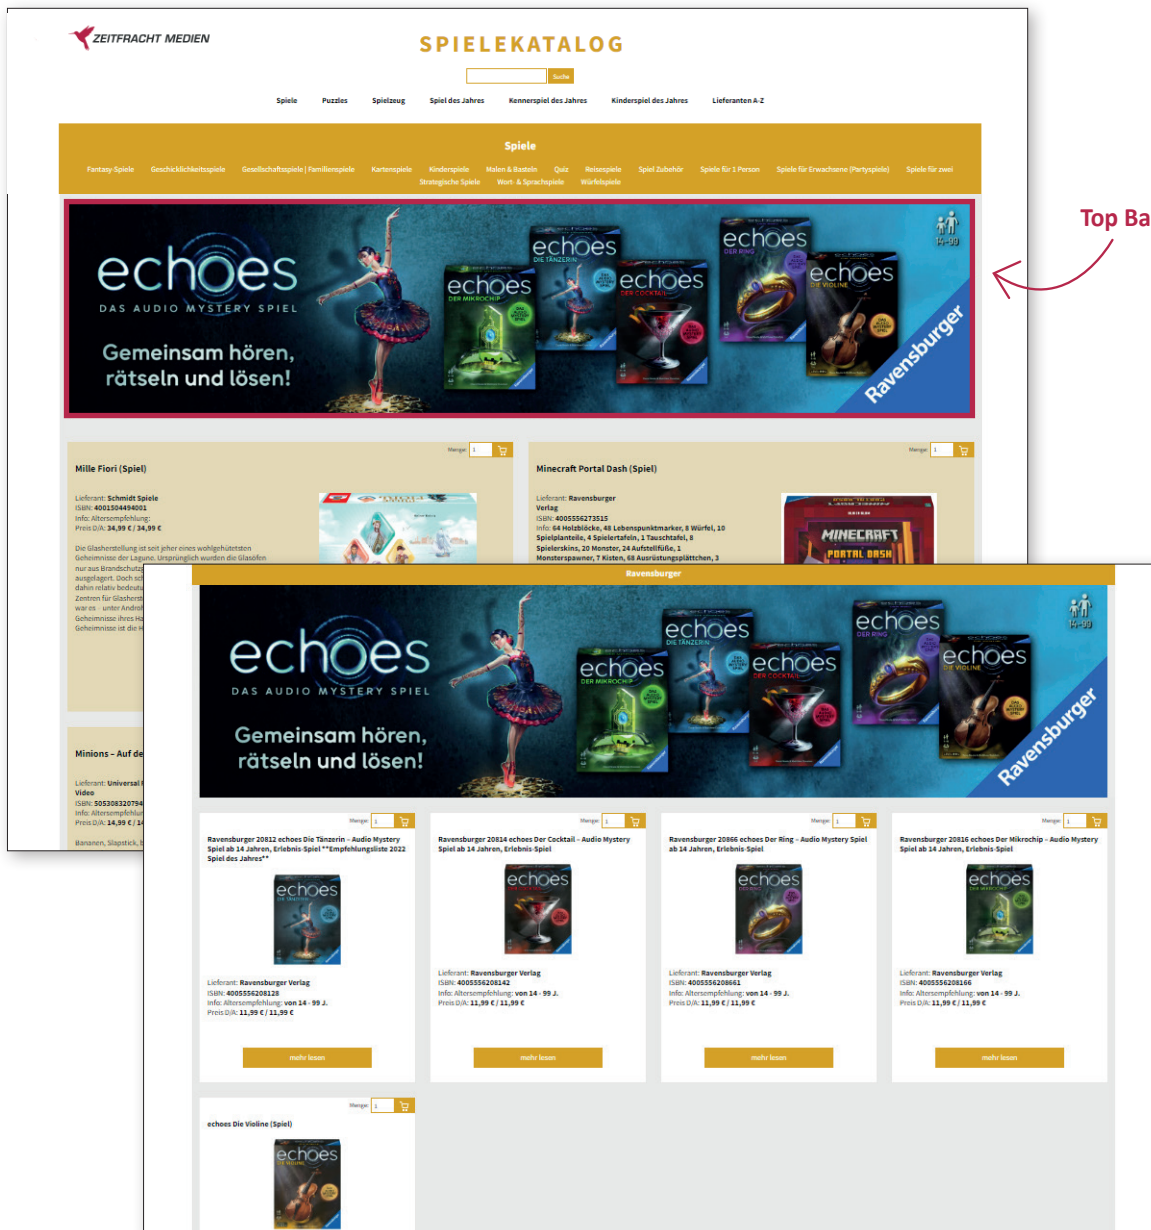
ZEITFRACHT MEDIEN

SPIELEKATALOG

Suche

Spiele Puzzles Spielzeug Spiel des Jahres Kennerspiel des Jahres Kinderspiel des Jahres Lieferanten A-Z

Spiele

Fantasy-Spiele Geschicklichkeitsspiele Gesellschaftsspiele | Familienspiele Kartenspiele Kinderspiele Malen & Basteln Quiz Reisespiele Spiel Zubehör Spiele für 1 Person Spiele für Erwachsene (Partyspiele) Spiele für zwei Strategische Spiele Wort- & Sprachspiele Würfelspiele

Top Ba

echoes
DAS AUDIO MYSTERY SPIEL
Gemeinsam hören, rätseln und lösen!
echoes DER MIKROCHIP
echoes DIE TÄNZERIN
echoes DER COCKTAIL
echoes DER RING
echoes DIE VIOLINE
14-99
Ravensburger

Menge 1

Mille Fiori (Spiel)

Lieferant: Schmidt Spiele
ISBN: 4001504494001
Info: Altersempfehlung:
Preis D/A: 34,99 € / 34,99 €

Die Glasherstellung ist seit jeher eines wohlgehütetsten Geheimnisse der Lagune. Ursprünglich wurden die Glasöfen nur aus Brandschutz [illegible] ausgelagert. Doch sch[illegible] dahin relativ bedeut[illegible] Zentren für Glasherst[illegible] war es - unter Andro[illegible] Geheimnisse ihres Ha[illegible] Geheimnisse ist die H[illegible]

Menge 1

Minecraft Portal Dash (Spiel)

Lieferant: Ravensburger Verlag
ISBN: 4005556273515
Info: 64 Holzblöcke, 48 Lebenspunktmarker, 8 Würfel, 10 Spielplanteile, 4 Spielertafeln, 1 Tauschtafel, 8 Spielerskins, 20 Monster, 24 Aufstellfüße, 1 Monsterspawner, 7 Kisten, 68 Ausrüstungsplättchen, 3

MINECRAFT PORTAL DASH

Minions - Auf de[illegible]

Lieferant: Universal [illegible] Video
ISBN: 505308320794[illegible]
Info: Altersempfehlu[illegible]
Preis D/A: 14,99 € / 1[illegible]

Bananen, Slapstick, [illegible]

Ravensburger

echoes
DAS AUDIO MYSTERY SPIEL
Gemeinsam hören, rätseln und lösen!
echoes DER MIKROCHIP
echoes DIE TÄNZERIN
echoes DER COCKTAIL
echoes DER RING
echoes DIE VIOLINE
14-99
Ravensburger

Menge 1

Ravensburger 20812 echoes Die Tänzerin - Audio Mystery Spiel ab 14 Jahren, Erlebnis-Spiel **Empfehlungsliste 2022 Spiel des Jahres**

echoes DIE TÄNZERIN

Lieferant: Ravensburger Verlag
ISBN: 4005556208128
Info: Altersempfehlung: von 14 - 99 J.
Preis D/A: 11,99 € / 11,99 €

mehr lesen

Menge 1

Ravensburger 20814 echoes Der Cocktail - Audio Mystery Spiel ab 14 Jahren, Erlebnis-Spiel

echoes

Lieferant: Ravensburger Verlag
ISBN: 4005556208142
Info: Altersempfehlung: von 14 - 99 J.
Preis D/A: 11,99 € / 11,99 €

mehr lesen

Menge 1

Ravensburger 20866 echoes Der Ring - Audio Mystery Spiel ab 14 Jahren, Erlebnis-Spiel

echoes

Lieferant: Ravensburger Verlag
ISBN: 4005556208661
Info: Altersempfehlung: von 14 - 99 J.
Preis D/A: 11,99 € / 11,99 €

mehr lesen

Menge 1

Ravensburger 20816 echoes Der Mikrochip - Audio Mystery Spiel ab 14 Jahren, Erlebnis-Spiel

echoes DER MIKROCHIP

Lieferant: Ravensburger Verlag
ISBN: 4005556208166
Info: Altersempfehlung: von 14 - 99 J.
Preis D/A: 11,99 € / 11,99 €

mehr lesen

Menge 1

echoes Die Violine (Spiel)

echoes DIE VIOLINE